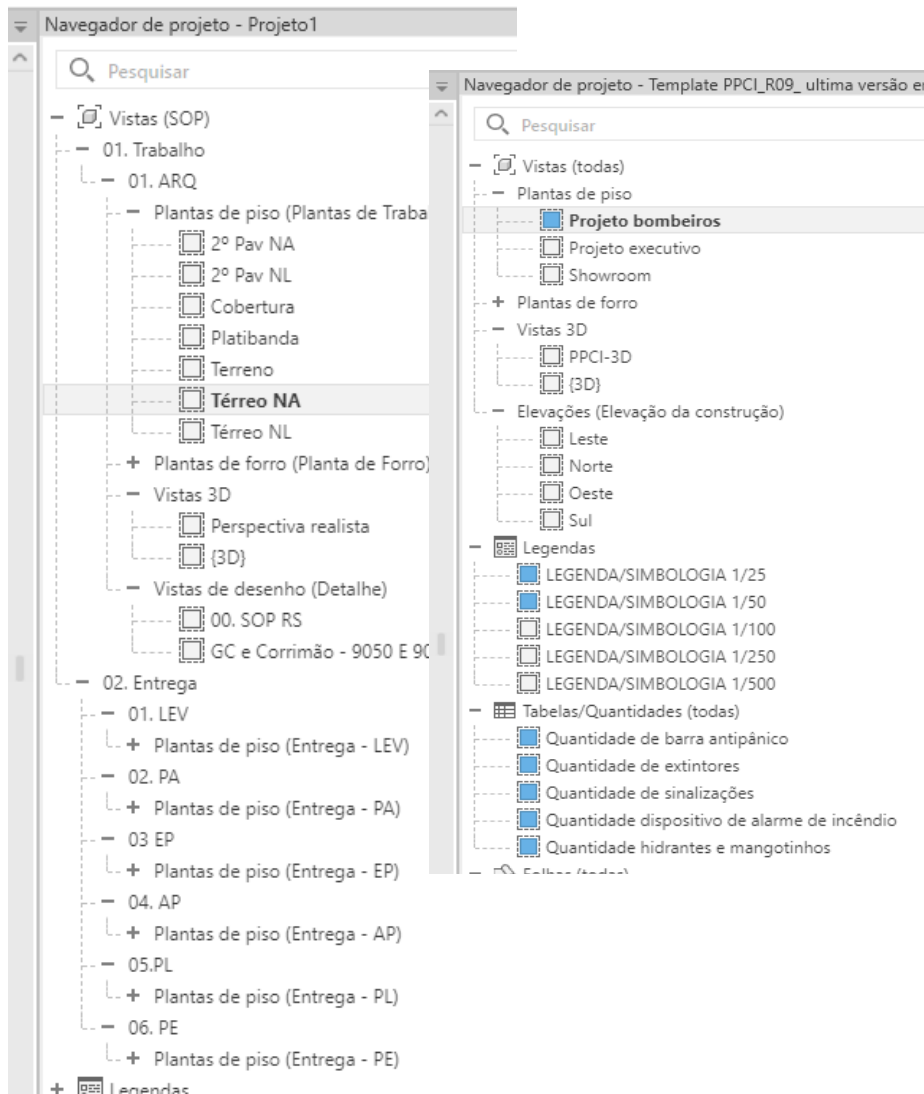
Navegador de projeto - Projeto1

Pesquisar

Vistas (SOP)
01. Trabalho
01. ARQ
Plantas de piso (Plantas de Traba
2º Pav NA
2º Pav NL
Cobertura
Platibanda
Terreno
Térreo NA
Térreo NL
Plantas de forro (Planta de Forro)
Vistas 3D
Perspectiva realista
{3D}
Vistas de desenho (Detalhe)
00. SOP RS
GC e Corrimão - 9050 E 90
02. Entrega
01. LEV
Plantas de piso (Entrega - LEV)
02. PA
Plantas de piso (Entrega - PA)
03 EP
Plantas de piso (Entrega - EP)
04. AP
Plantas de piso (Entrega - AP)
05.PL
Plantas de piso (Entrega - PL)
06. PE
Plantas de piso (Entrega - PE)
Legendas

Navegador de projeto - Template PPCI_R09_ ultima versão e

Pesquisar

Vistas (todas)
Plantas de piso
Projeto bombeiros
Projeto executivo
Showroom
Plantas de forro
Vistas 3D
PPCI-3D
{3D}
Elevações (Elevação da construção)
Leste
Norte
Oeste
Sul
Legendas
LEGENDA/SIMBOLOGIA 1/25
LEGENDA/SIMBOLOGIA 1/50
LEGENDA/SIMBOLOGIA 1/100
LEGENDA/SIMBOLOGIA 1/250
LEGENDA/SIMBOLOGIA 1/500
Tabelas/Quantidades (todas)
Quantidade de barra antipânico
Quantidade de extintores
Quantidade de sinalizações
Quantidade dispositivo de alarme de incêndio
Quantidade hidrantes e mangotinhos
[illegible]